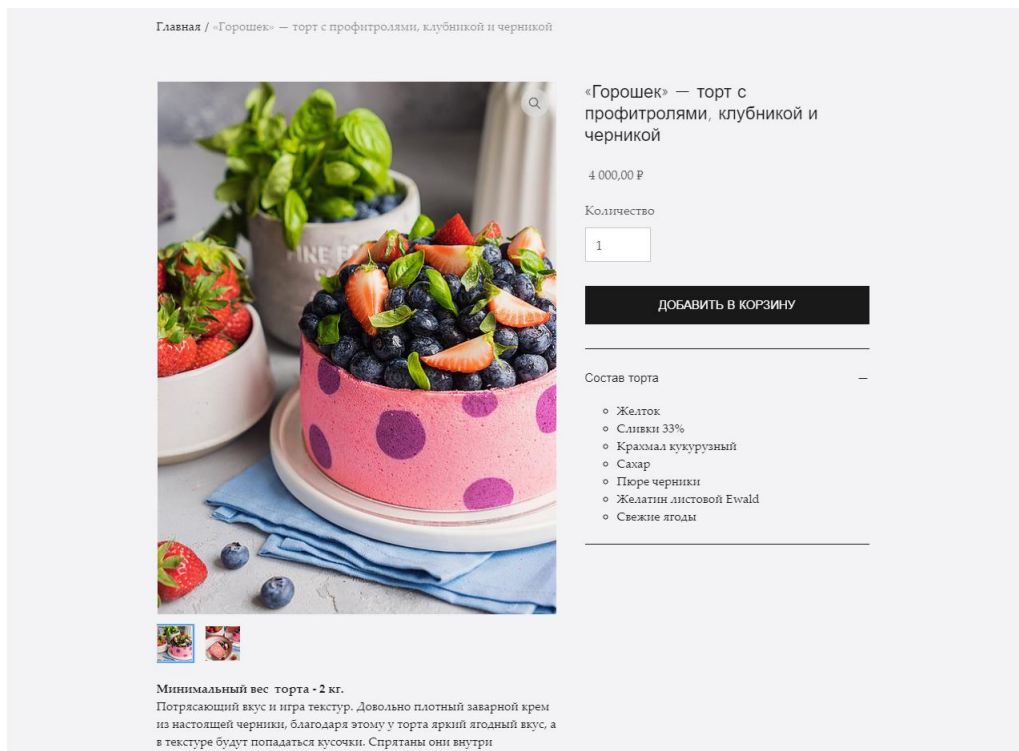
Главная / «Горошек» — торт с профитролями, клубникой и черникой

«Горошек» — торт с профитролями, клубникой и черникой

4 000,00 ₽

Количество

1

ДОБАВИТЬ В КОРЗИНУ

Состав торта —

- Желток
- Сливки 33%
- Крахмал кукурузный
- Сахар
- Пюре черники
- Желатин листовой Ewald
- Свежие ягоды

**Минимальный вес торта - 2 кг.**
Потрясающий вкус и игра текстур. Довольно плотный заварной крем из настоящей черники, благодаря этому у торта яркий ягодный вкус, а в текстуре будут попадаться кусочки. Спрятаны они внутри